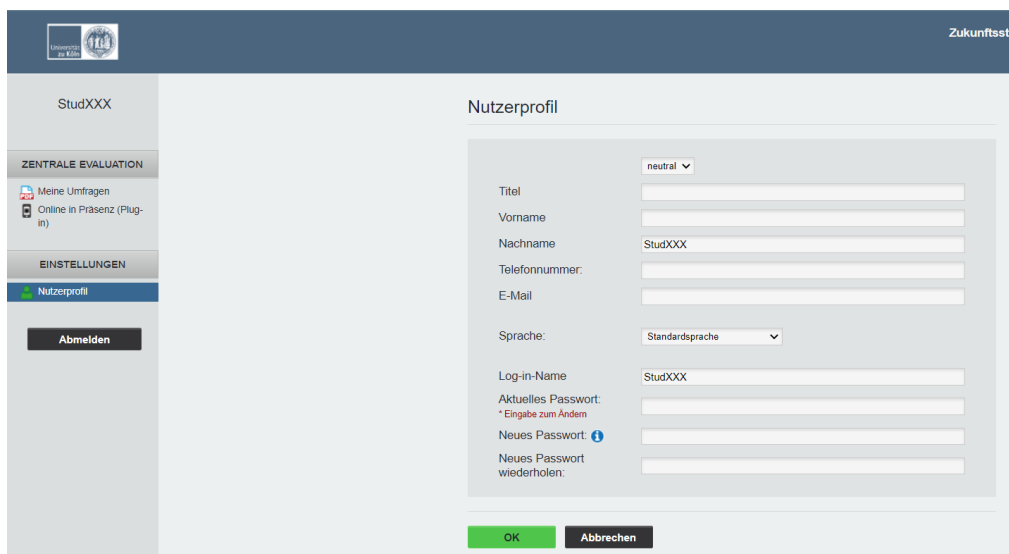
Universität zu Köln

Zukunftsst

StudXXX

ZENTRALE EVALUATION

Meine Umfragen

Online in Präsenz (Plug-in)

EINSTELLUNGEN

Nutzerprofil

Abmelden

Nutzerprofil

neutral

Titel

Vorname

Nachname StudXXX

Telefonnummer:

E-Mail

Sprache: Standardsprache

Log-in-Name StudXXX

Aktuelles Passwort:
* Eingabe zum Ändern

Neues Passwort:

Neues Passwort wiederholen:

OK

Abbrechen